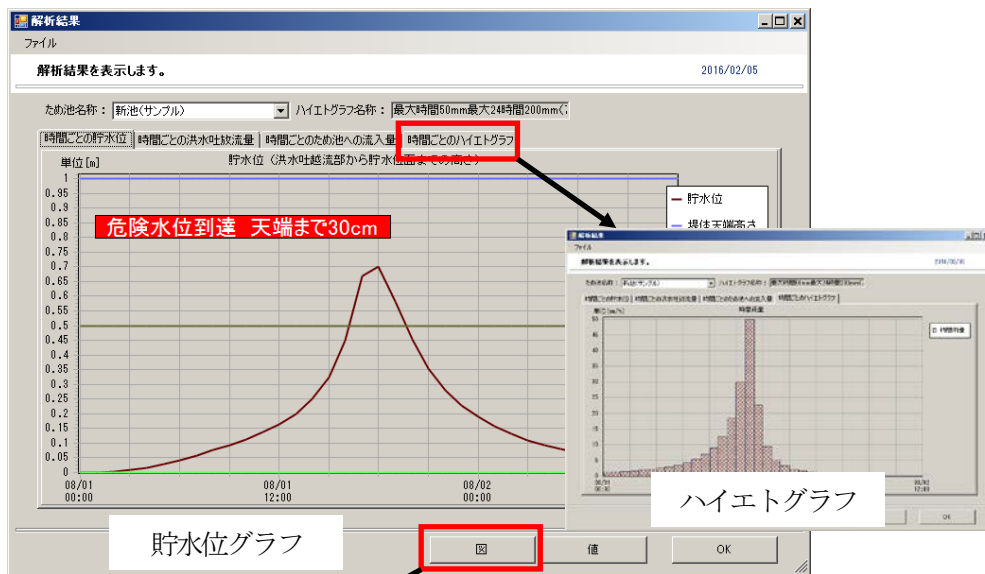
解析結果

ファイル

解析結果を表示します。

2016/02/05

ため池名称： 新池(サンプル)

ハイエトグラフ名称： 最大時間50mm最大24時間200mm(

時間ごとの貯水位 | 時間ごとの洪水吐放流量 | 時間ごとのため池への流入量 | 時間ごとのハイエトグラフ

単位[m]

貯水位（洪水吐越流部から貯水位面までの高さ）

1
0.95
0.9
0.85
0.8
0.75
0.7
0.65
0.6
0.55
0.5
0.45
0.4
0.35
0.3
0.25
0.2
0.15
0.1
0.05
0

08/01 00:00
08/01 12:00
08/02 00:00

— 貯水位
— 堤体天端高さ

危険水位到達　天端まで30cm

解析結果

ファイル

解析結果を表示します。

2016/02/05

ため池名称： 新池(サンプル)

ハイエトグラフ名称： 最大時間50mm最大24時間200mm

時間ごとの貯水位 | 時間ごとの洪水吐放流量 | 時間ごとのため池への流入量 | 時間ごとのハイエトグラフ

単位[mm/h]

時間雨量

時間雨量

ハイエトグラフ

OK

貯水位グラフ

図

値

OK